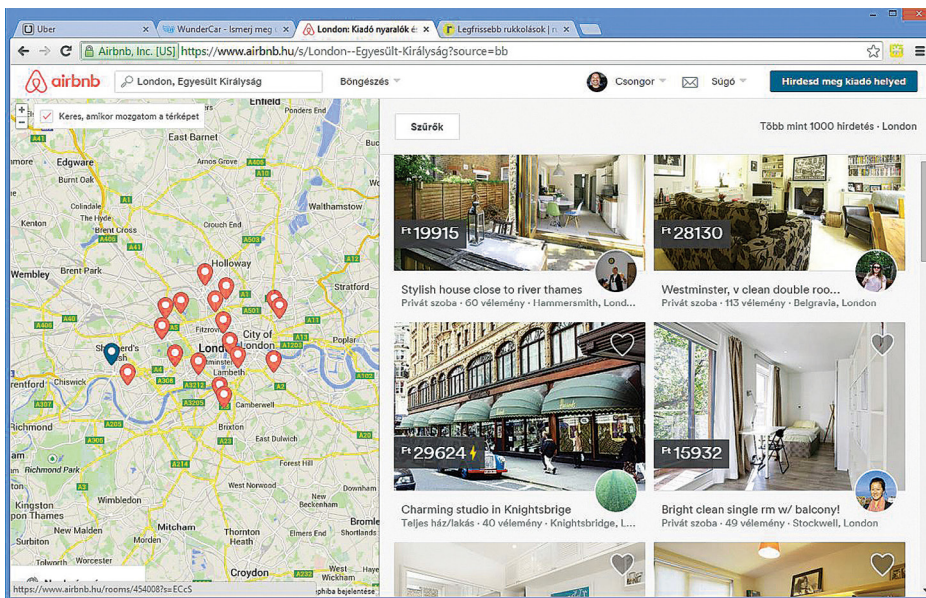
Uber
WunderCar - Ismerj meg
London: Kiadó nyaralók é
Legfrissebb rukkolások | r

Airbnb, Inc. [US] https://www.airbnb.hu/s/London--Egyesült-Királyság?source=bb

airbnb
London, Egyesült Királyság
Böngészés
Csongor
Súgó
Hirdesd meg kiadó helyed

Keres, amikor mozgatom a térképet

Enfield
Edgware
Barnet
Walthamstow
Wembley
Brent Park
Holloway
Hampstead
Fitzrovia
City of London
Lambeth
Chiswick
Camberwell
Richmond
Brixton
Kingston
New Malden
Mitcham
Croydon

Szűrők
Több mint 1000 hirdetés · London

Ft 19915
Stylish house close to river thames
Privát szoba · 60 vélemény · Hammersmith, Lond...

Ft 28130
Westminster, v clean double roo...
Privát szoba · 113 vélemény · Belgravia, London

Ft 29624
Charming studio in Knightsbrige
Teljes ház/lakás · 40 vélemény · Knightsbridge, L...

Ft 15932
Bright clean single rm w/ balcony!
Privát szoba · 49 vélemény · Stockwell, London

https://www.airbnb.hu/rooms/454008?s=ECcS